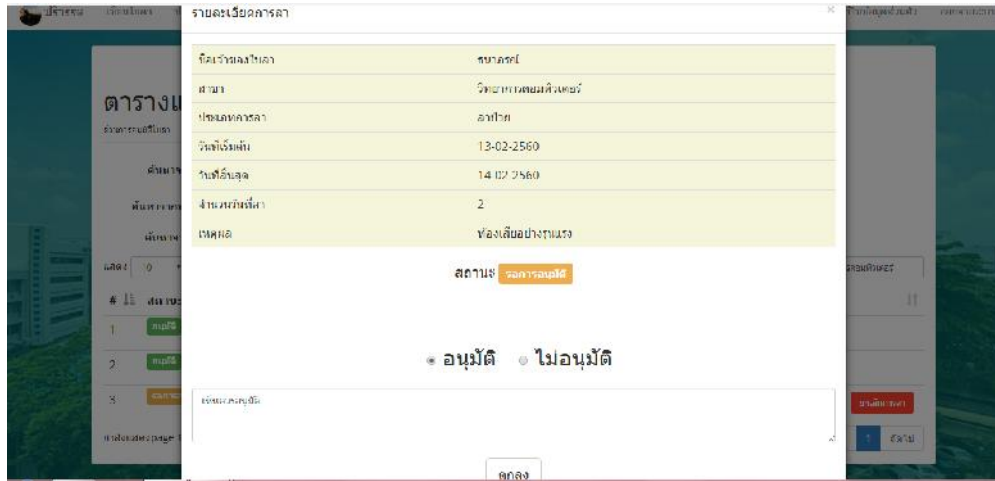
รายละเอียดการลา

| | |
|---|---|
| ชื่อเจ้าของใบลา | ธนาภรณ์ |
| สาขา | วิทยาการคอมพิวเตอร์ |
| ประเภทการลา | ลาป่วย |
| วันที่เริ่มต้น | 13-02-2560 |
| วันที่สิ้นสุด | 14-02-2560 |
| จำนวนวันที่ลา | 2 |
| เหตุผล | ท้องเสียอย่างรุนแรง |

สถานะ รอการอนุมัติ

อนุมัติ ไม่อนุมัติ

เหตุผลการอนุมัติ

ตกลง

ตารางแ

ค้นหา

แสดง 10

# สถานะ

1 อนุมัติ

2 อนุมัติ

3

แสดงหน้า page 1

ถัดไป

1

ขอบคุณ

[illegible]